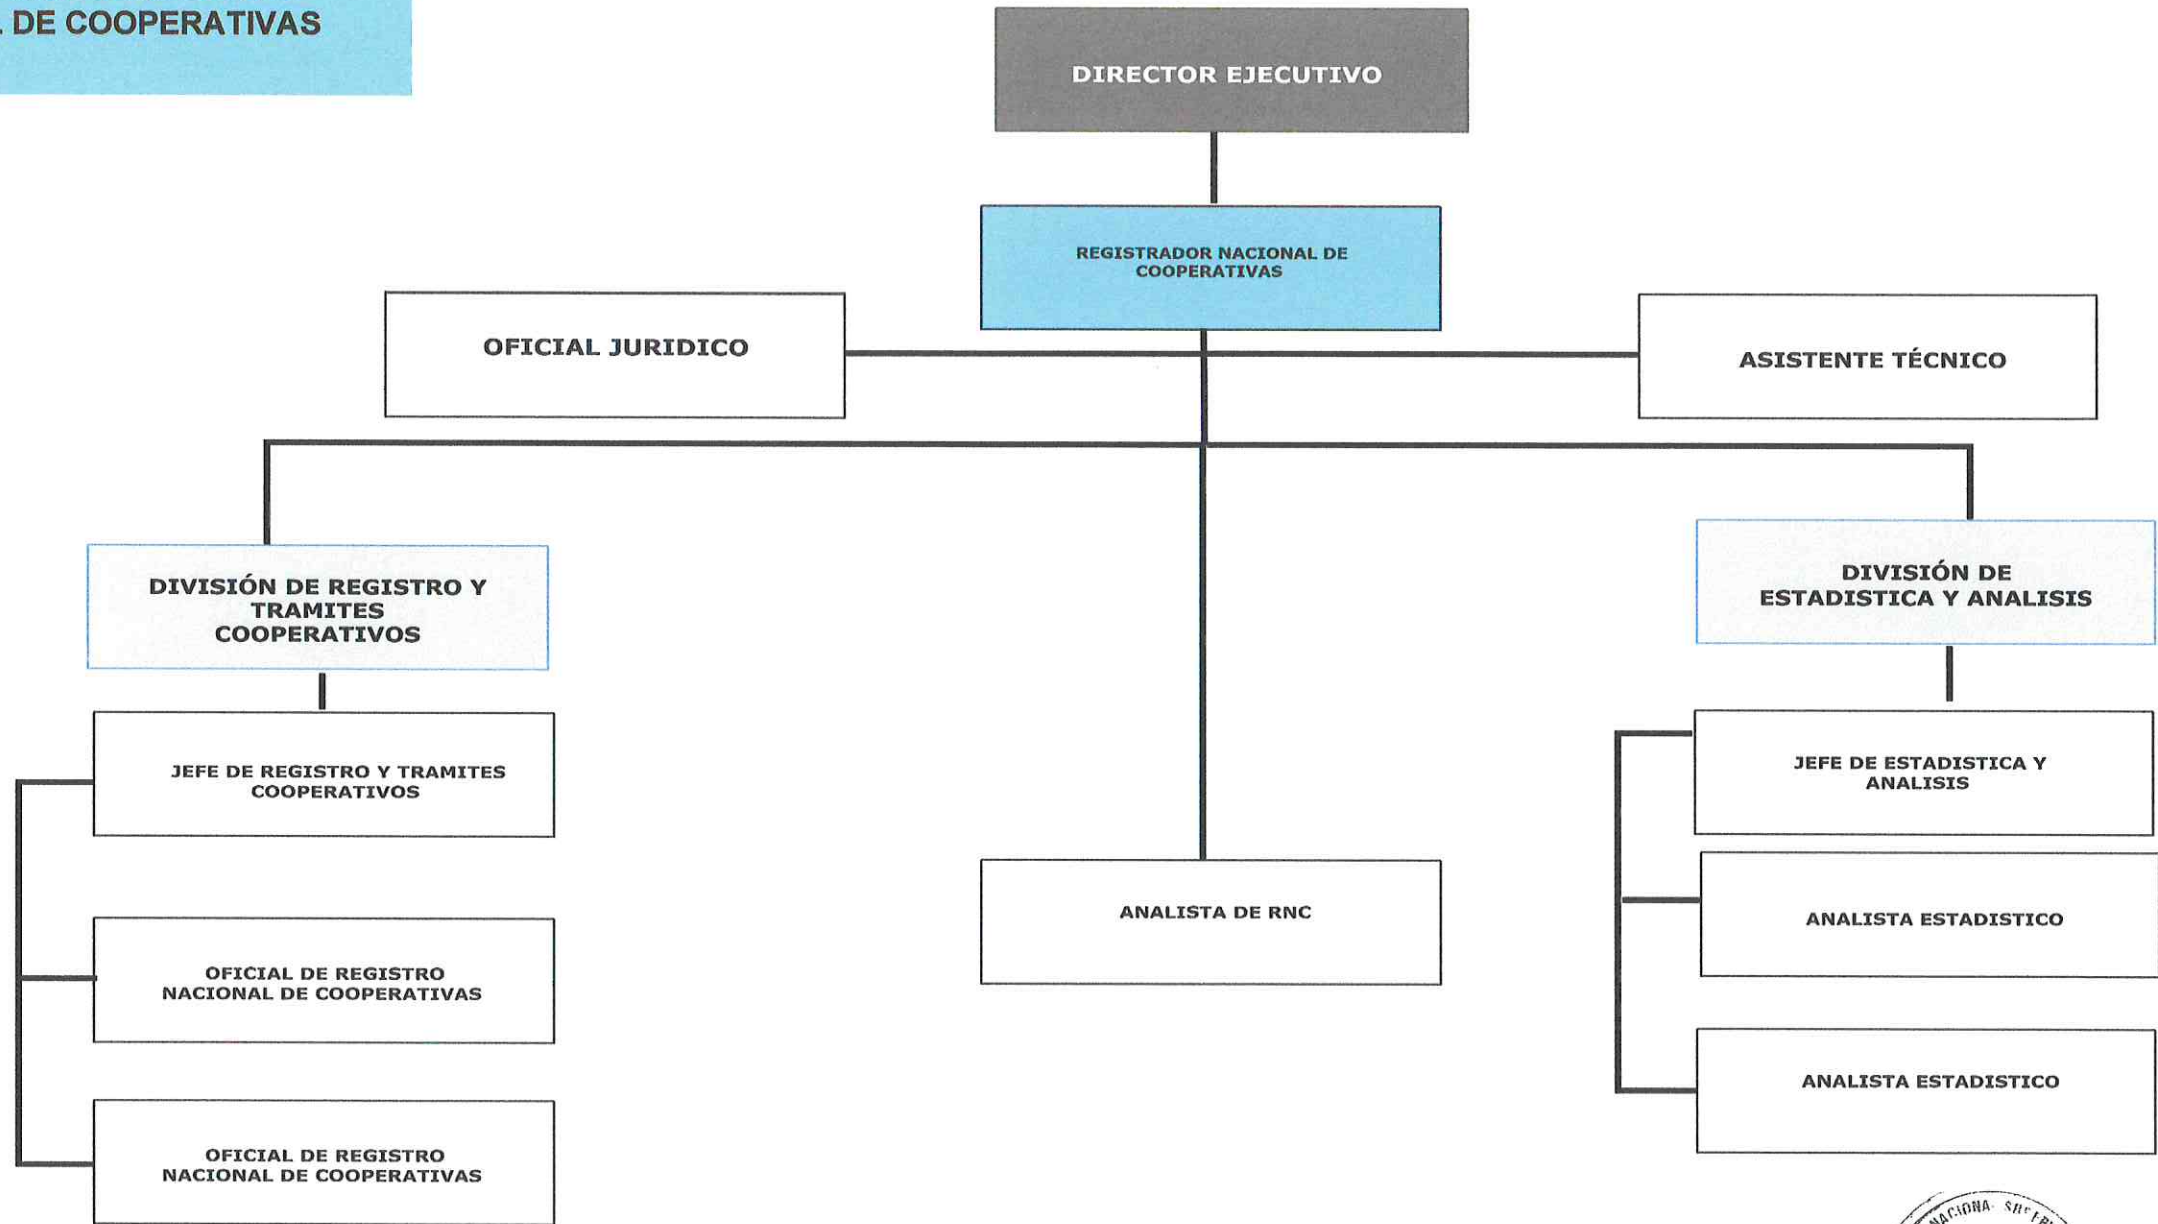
. DE COOPERATIVAS

DIRECTOR EJECUTIVO

REGISTRADOR NACIONAL DE COOPERATIVAS

OFICIAL JURIDICO

ASISTENTE TÉCNICO

DIVISIÓN DE REGISTRO Y TRAMITES COOPERATIVOS

DIVISIÓN DE ESTADISTICA Y ANALISIS

JEFE DE REGISTRO Y TRAMITES COOPERATIVOS

OFICIAL DE REGISTRO NACIONAL DE COOPERATIVAS

OFICIAL DE REGISTRO NACIONAL DE COOPERATIVAS

ANALISTA DE RNC

JEFE DE ESTADISTICA Y ANALISIS

ANALISTA ESTADISTICO

ANALISTA ESTADISTICO

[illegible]ACIONA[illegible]